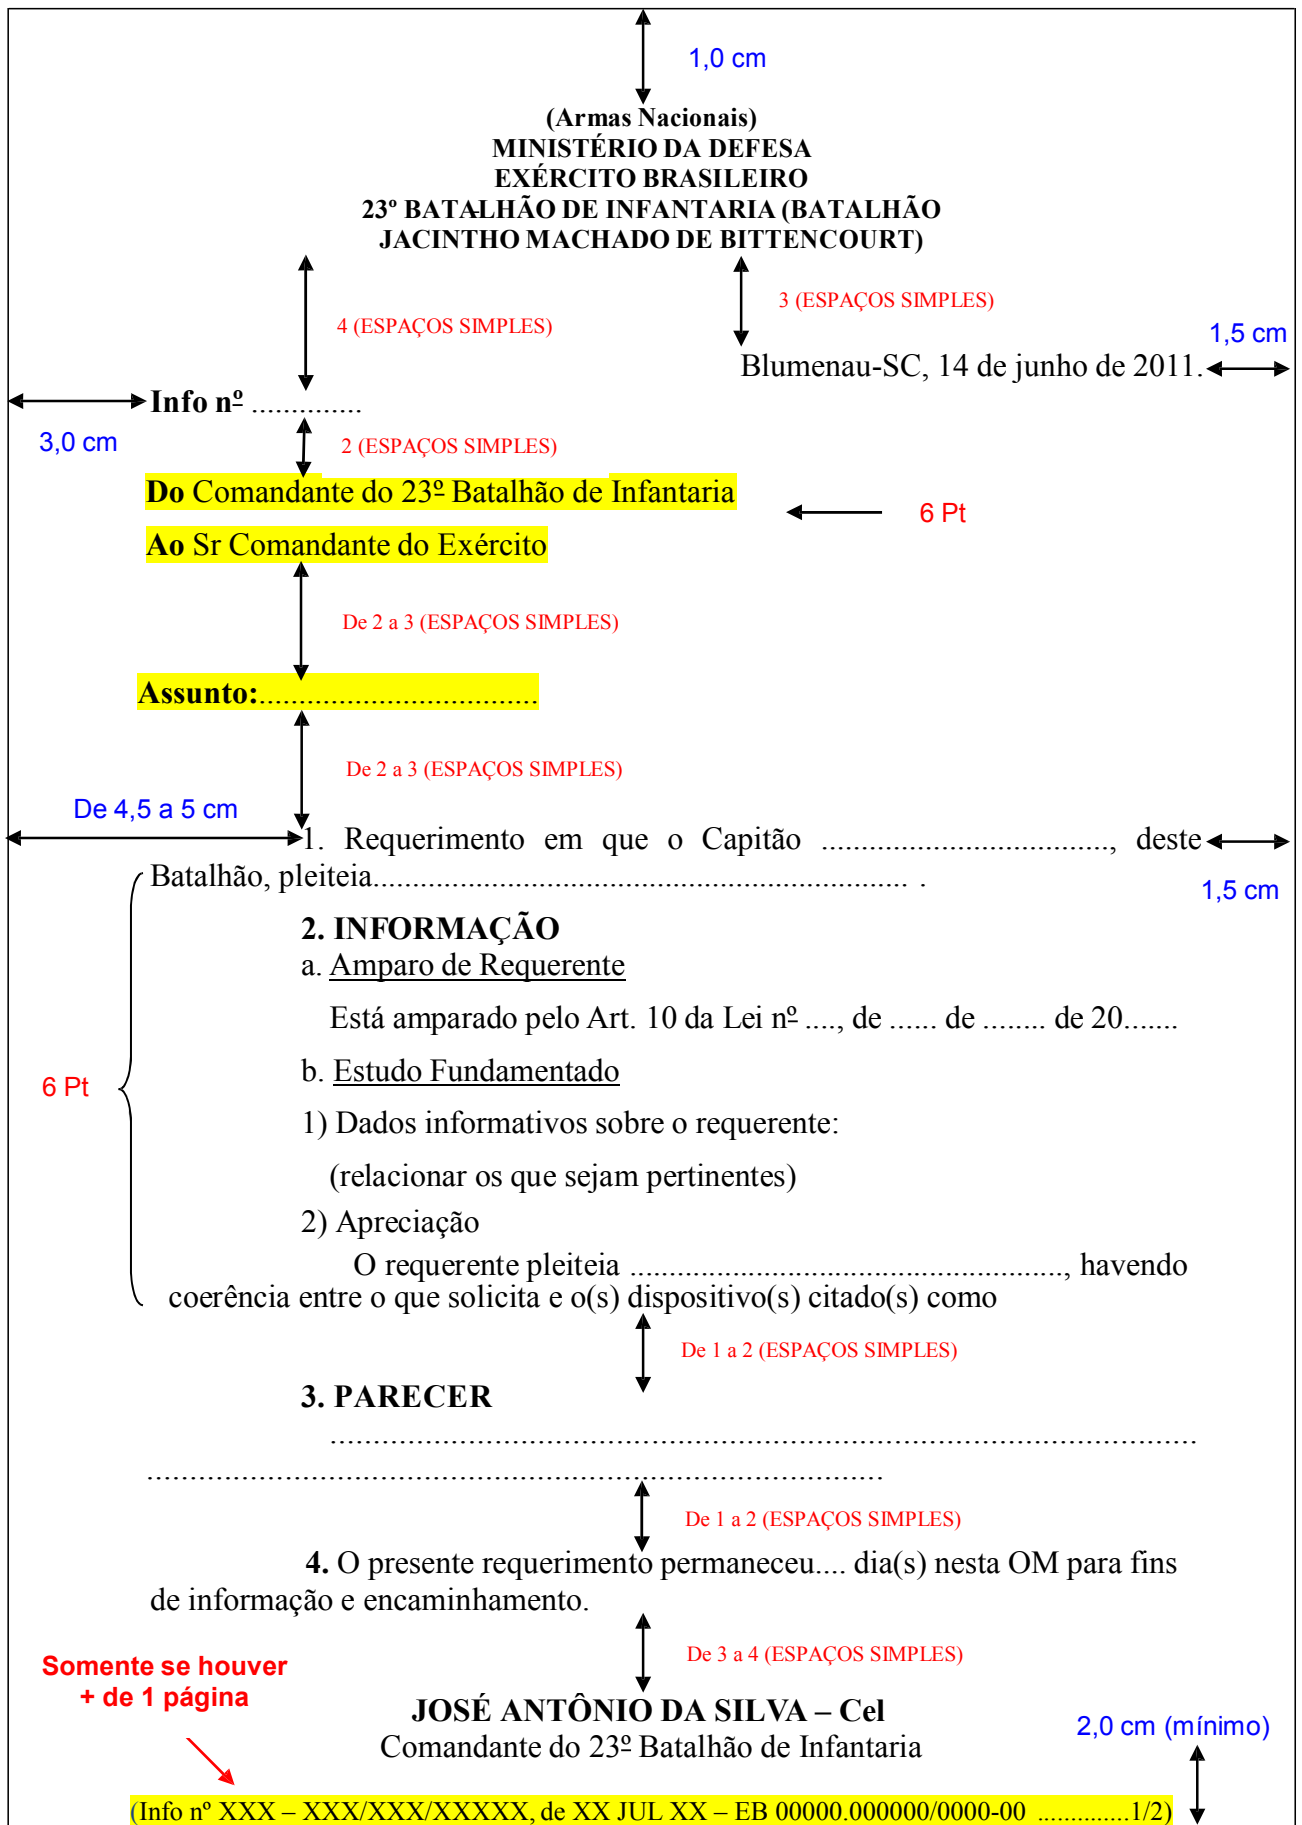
1,0 cm

(Armas Nacionais)
MINISTÉRIO DA DEFESA
EXÉRCITO BRASILEIRO
23º BATALHÃO DE INFANTARIA (BATALHÃO JACINTHO MACHADO DE BITTENCOURT)

3 (ESPAÇOS SIMPLES)

4 (ESPAÇOS SIMPLES)

1,5 cm

Blumenau-SC, 14 de junho de 2011.

Info nº .............

3,0 cm

2 (ESPAÇOS SIMPLES)

Do Comandante do 23º Batalhão de Infantaria

6 Pt

Ao Sr Comandante do Exército

De 2 a 3 (ESPAÇOS SIMPLES)

Assunto:.................................

De 2 a 3 (ESPAÇOS SIMPLES)

De 4,5 a 5 cm

1. Requerimento em que o Capitão ................................, deste Batalhão, pleiteia........................................................................ .

1,5 cm

2. INFORMAÇÃO
a. Amparo de Requerente

Está amparado pelo Art. 10 da Lei nº ...., de ...... de ........ de 20.......

6 Pt

b. Estudo Fundamentado

1) Dados informativos sobre o requerente:

(relacionar os que sejam pertinentes)

2) Apreciação

O requerente pleiteia ......................................................., havendo coerência entre o que solicita e o(s) dispositivo(s) citado(s) como

De 1 a 2 (ESPAÇOS SIMPLES)

3. PARECER

.......................................................................................................
.....................................................................................

De 1 a 2 (ESPAÇOS SIMPLES)

4. O presente requerimento permaneceu.... dia(s) nesta OM para fins de informação e encaminhamento.

De 3 a 4 (ESPAÇOS SIMPLES)

Somente se houver + de 1 página

JOSÉ ANTÔNIO DA SILVA – Cel
Comandante do 23º Batalhão de Infantaria

2,0 cm (mínimo)

(Info nº XXX – XXX/XXX/XXXXX, de XX JUL XX – EB 00000.000000/0000-00 ..............1/2)